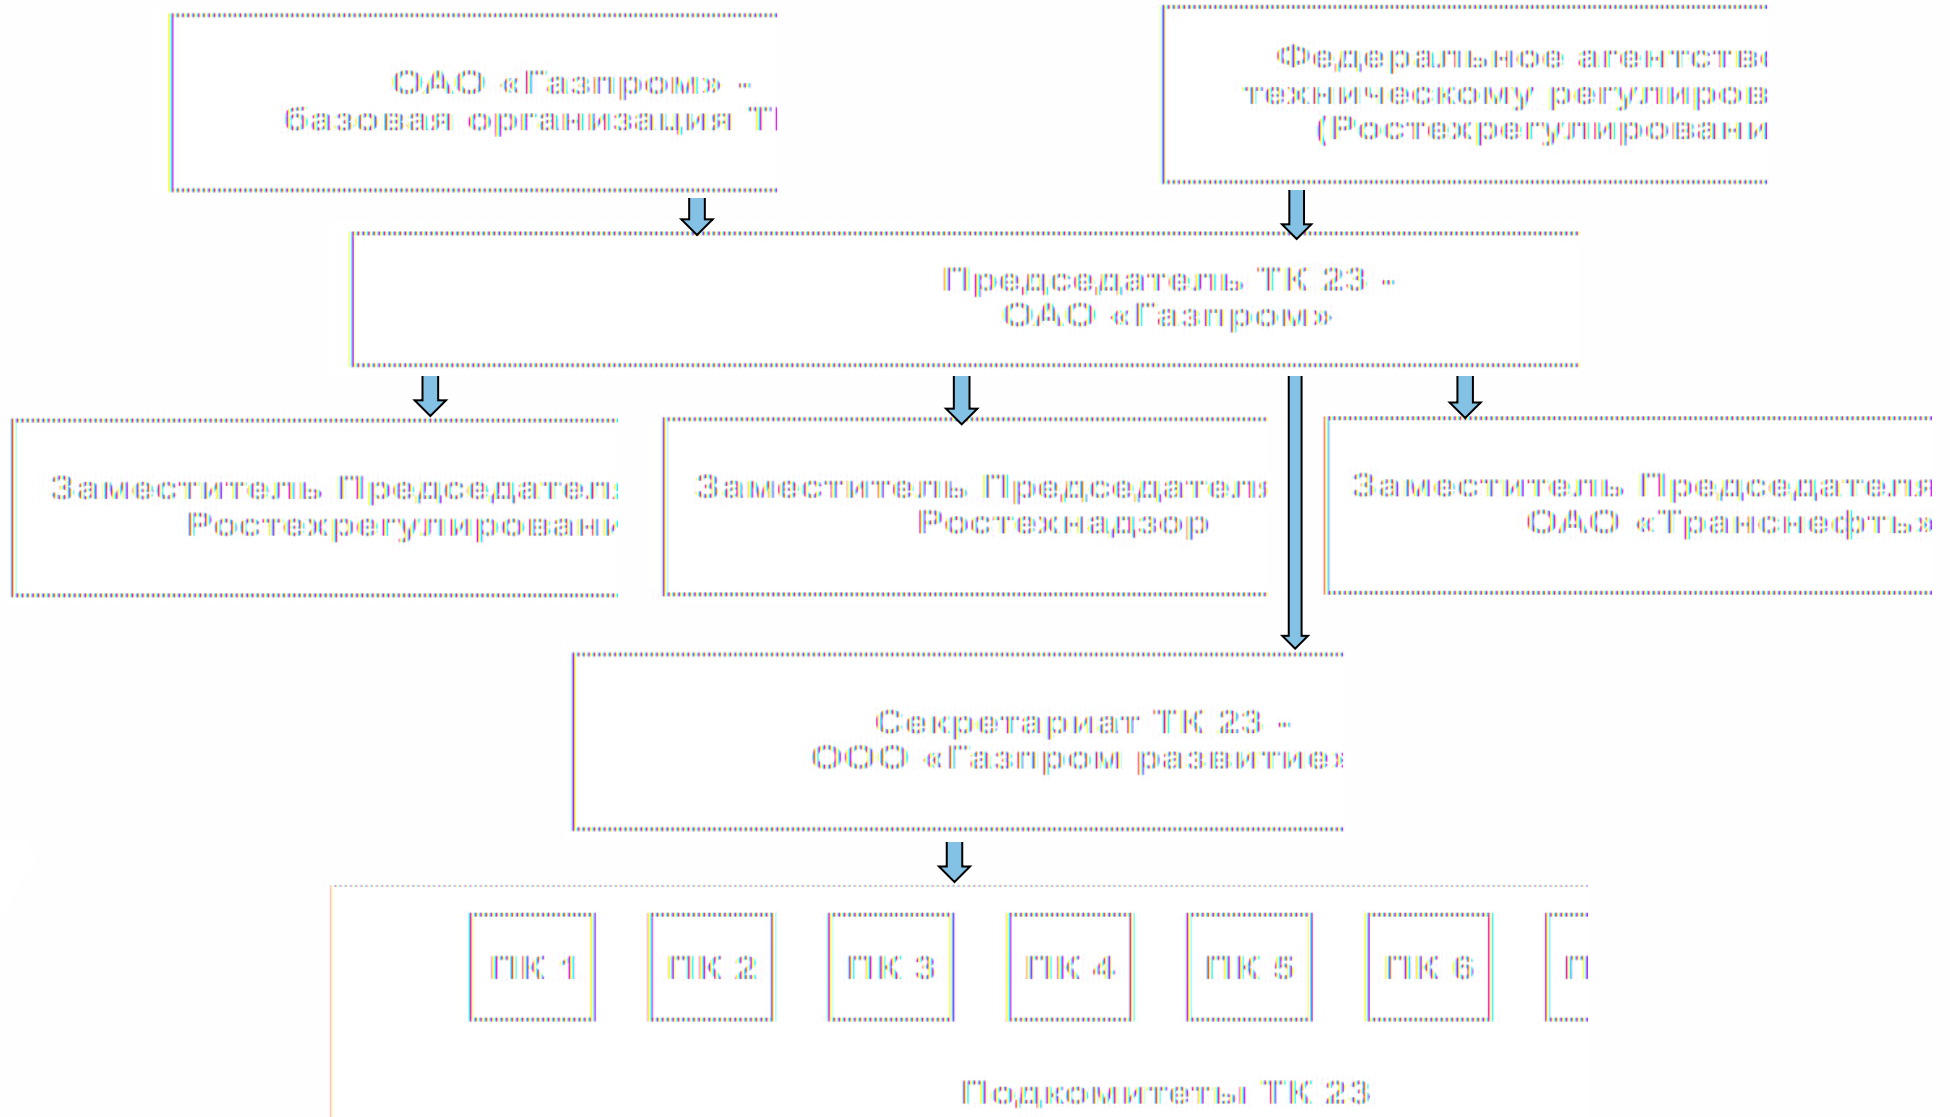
ОАО «Газпром» –
базовая организация Т

Федеральное агентств
техническому регулиров
(Ростехрегулировани

Председатель ТК 23 –
ОАО «Газпром»

Заместитель Председател
Ростехрегулировани

Заместитель Председателя
Ростехнадзор

Заместитель Председателя
ОАО «Транснефть»

Секретариат ТК 23 –
ООО «Газпром развитие»

ПК 1

ПК 2

ПК 3

ПК 4

ПК 5

ПК 6

П

Подкомитеты ТК 23